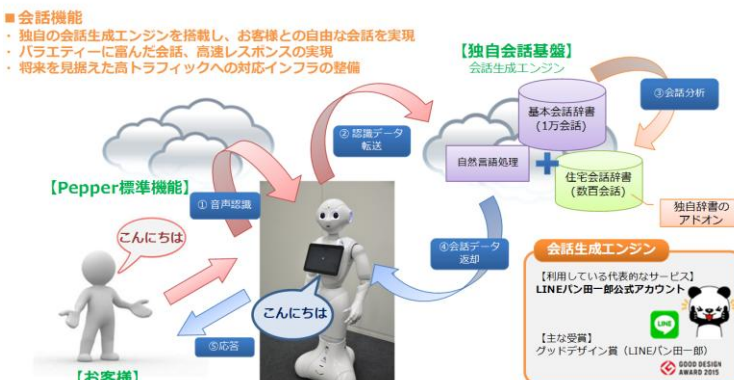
■会話機能
・独自の会話生成エンジンを搭載し、お客様との自由な会話を実現
・バラエティーに富んだ会話、高速レスポンスの実現
・将来を見据えた高トラフィックへの対応インフラの整備

【独自会話基盤】
会話生成エンジン

基本会話辞書
(1万会話)

③会話分析

自然言語処理

住宅会話辞書
(数百会話)

独自辞書の
アドオン

② 認識データ
転送

【Pepper標準機能】

① 音声認識

こんにちは

④会話データ
返却

会話生成エンジン

【利用している代表的なサービス】
LINEパン田一郎公式アカウント

LINE

【主な受賞】
グッドデザイン賞（LINEパン田一郎）

GOOD DESIGN
AWARD 2015

こんにちは

⑤応答

【お客様】